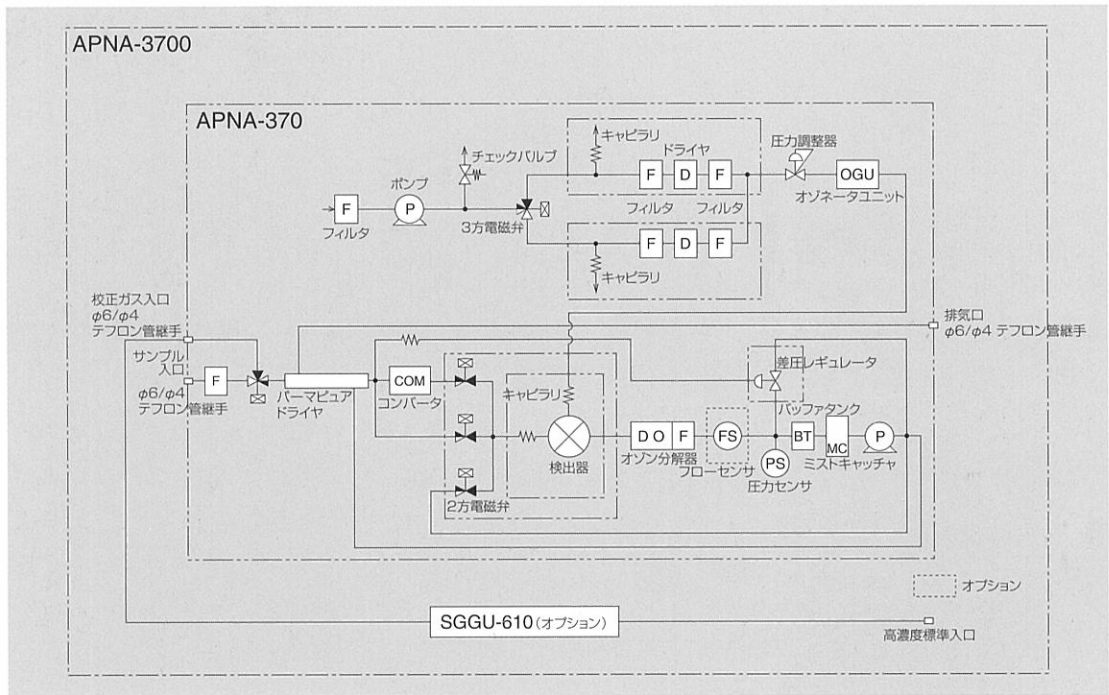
APNA-3700

APNA-370

キャピラリ

ドライヤ

圧力調整器

チェックバルブ

ポンプ

F

P

F

D

F

OGU

フィルタ

3方電磁弁

フィルタ

フィルタ

オゾネータユニット

F

D

F

キャピラリ

校正ガス入口 φ6/φ4 テフロン管継手

排気口 φ6/φ4 テフロン管継手

サンプル入口

φ6/φ4 テフロン管継手

F

パーマピュアドライヤ

COM

コンバータ

キャピラリ

差圧レギュレータ

バッファタンク

D O

F

FS

BT

MC

P

検出器

オゾン分解器

フローセンサ

PS

圧力センサ

ミストキャッチャ

2方電磁弁

オプション

SGGU-610(オプション)

高濃度標準入口